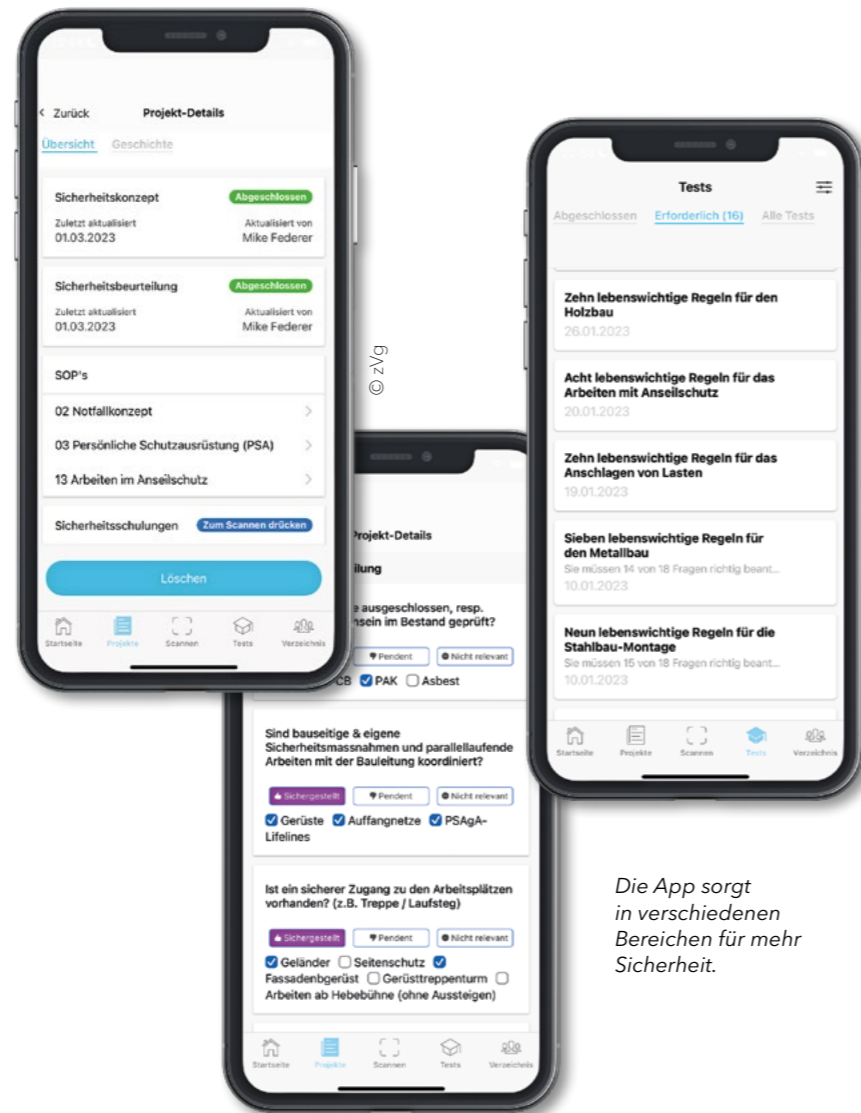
< Zurück Projekt-Details

Übersicht Geschichte

Sicherheitskonzept Abgeschlossen
Zuletzt aktualisiert 01.03.2023
Aktualisiert von Mike Federer

Sicherheitsbeurteilung Abgeschlossen
Zuletzt aktualisiert 01.03.2023
Aktualisiert von Mike Federer

SOP's

02 Notfallkonzept

03 Persönliche Schutzausrüstung (PSA)

13 Arbeiten im Anseilschutz

Sicherheitsschulungen Zum Scannen drücken

Löschen

Startseite Projekte Scannen Tests Verzeichnis

© zVg

Projekt-Details

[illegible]ilung

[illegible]e ausgeschlossen, resp. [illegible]nsein im Bestand geprüft?

Pendent Nicht relevant

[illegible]CB PAK Asbest

Sind bauseitige & eigene Sicherheitsmassnahmen und parallellaufende Arbeiten mit der Bauleitung koordiniert?

Sichergestellt Pendent Nicht relevant

Gerüste Auffangnetze PSAgA-Lifelines

Ist ein sicherer Zugang zu den Arbeitsplätzen vorhanden? (z.B. Treppe / Laufsteg)

Sichergestellt Pendent Nicht relevant

Geländer Seitenschutz Fassadenbgerüst Gerüsttreppenturm Arbeiten ab Hebebühne (ohne Aussteigen)

Startseite Projekte Scannen Tests Verzeichnis

Tests

Abgeschlossen Erforderlich (16) Alle Tests

Zehn lebenswichtige Regeln für den Holzbau
26.01.2023

Acht lebenswichtige Regeln für das Arbeiten mit Anseilschutz
20.01.2023

Zehn lebenswichtige Regeln für das Anschlagen von Lasten
19.01.2023

Sieben lebenswichtige Regeln für den Metallbau
Sie müssen 14 von 18 Fragen richtig beant...
10.01.2023

Neun lebenswichtige Regeln für die Stahlbau-Montage
Sie müssen 15 von 18 Fragen richtig beant...
10.01.2023

Startseite Projekte Scannen Tests Verzeichnis

Die App sorgt in verschiedenen Bereichen für mehr Sicherheit.